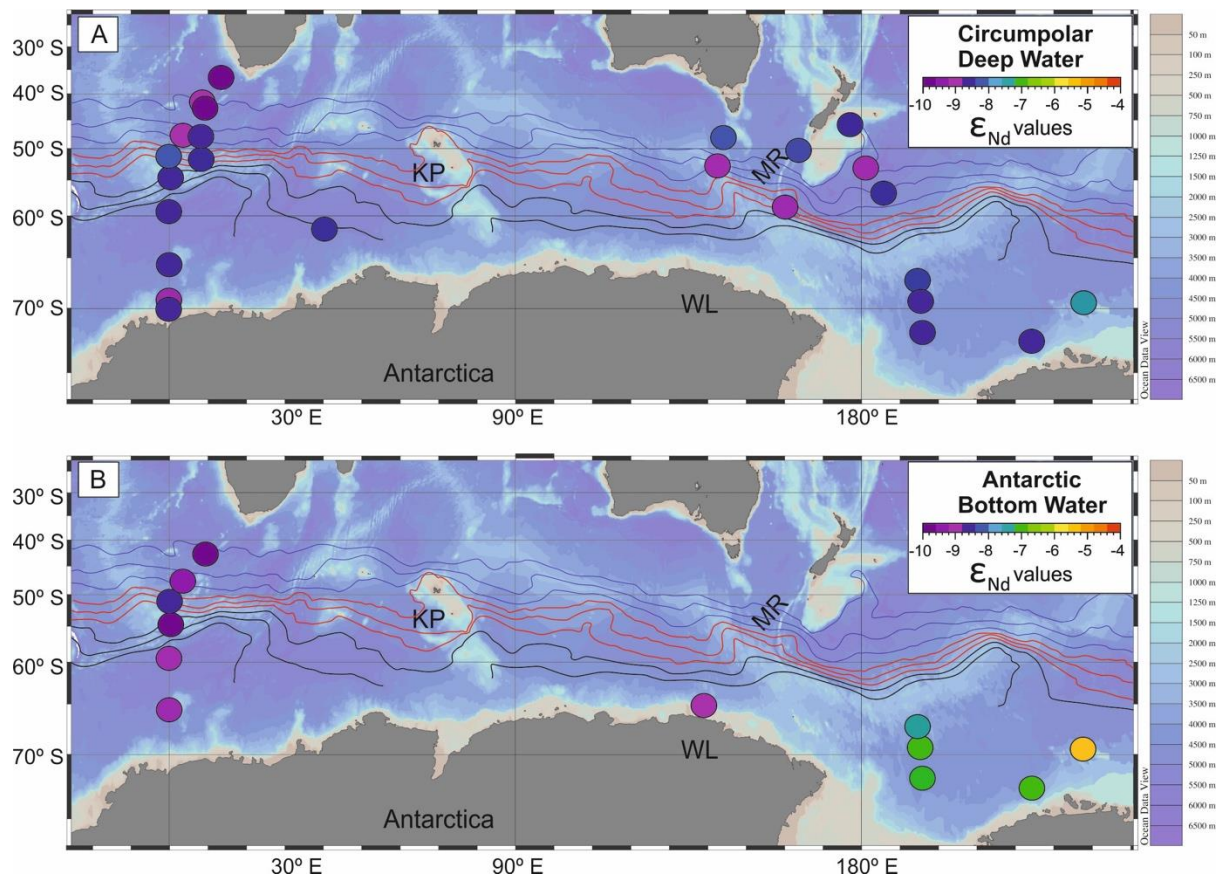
A

Circumpolar Deep Water

-10 -9 -8 -7 -6 -5 -4

$\varepsilon_{Nd}$ values

30º S
40º S
50º S
60º S
70º S

KP
MR
WL
Antarctica

30º E
90º E
180º E

50 m
100 m
250 m
500 m
750 m
1000 m
1250 m
1500 m
2000 m
2500 m
3000 m
3500 m
4000 m
4500 m
5000 m
5500 m
6000 m
6500 m

Ocean Data View

B

Antarctic Bottom Water

-10 -9 -8 -7 -6 -5 -4

$\varepsilon_{Nd}$ values

30º S
40º S
50º S
60º S
70º S

KP
MR
WL
Antarctica

30º E
90º E
180º E

50 m
100 m
250 m
500 m
750 m
1000 m
1250 m
1500 m
2000 m
2500 m
3000 m
3500 m
4000 m
4500 m
5000 m
5500 m
6000 m
6500 m

Ocean Data View